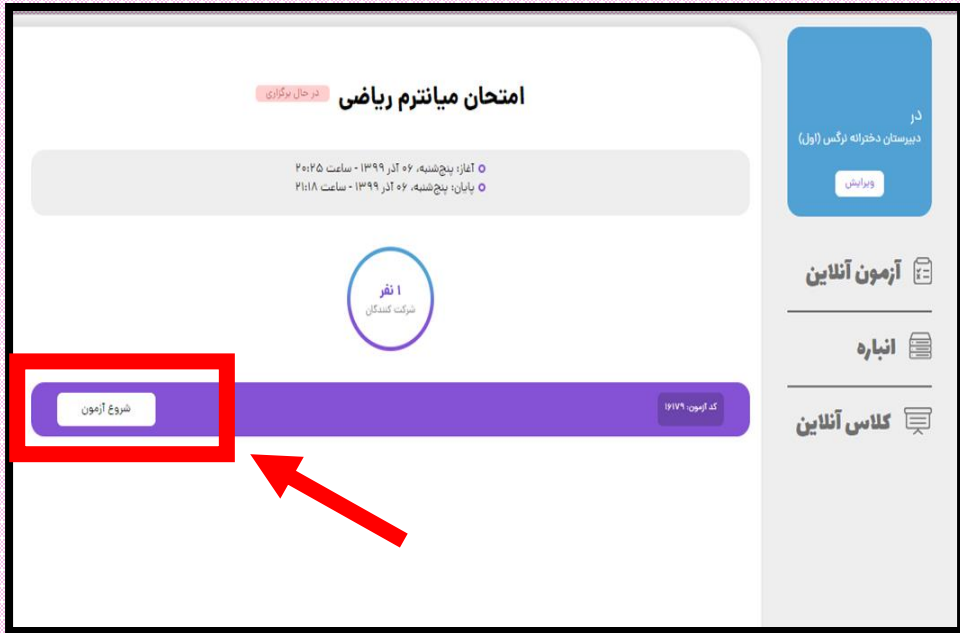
امتحان میانترم ریاضی
در حال برگزاری

آغاز: پنج‌شنبه، ۰۶ آذر ۱۳۹۹ - ساعت ۲۰:۲۵
پایان: پنج‌شنبه، ۰۶ آذر ۱۳۹۹ - ساعت ۲۱:۱۸

۱ نفر
شرکت کنندگان

کد آزمون: ۱۶۱۷۹
شروع آزمون

در
دبیرستان دخترانه نرگس (اول)
ویرایش

آزمون آنلاین
انباره
کلاس آنلاین